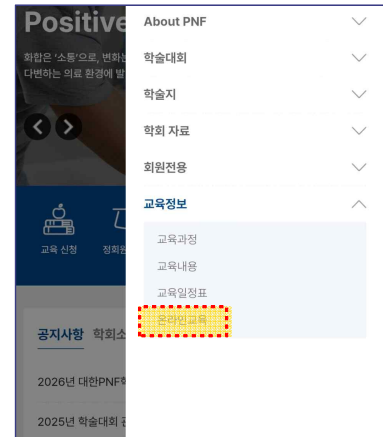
Positive

화합은 '소통'으로, 변화는
다변하는 의료 환경에 발

교육 신청 정회원

공지사항 학회소

2026년 대한PNF학

2025년 학술대회 공

About PNF
학술대회
학술지
학회 자료
회원전용
교육정보
교육과정
교육내용
교육일정표
온라인교육